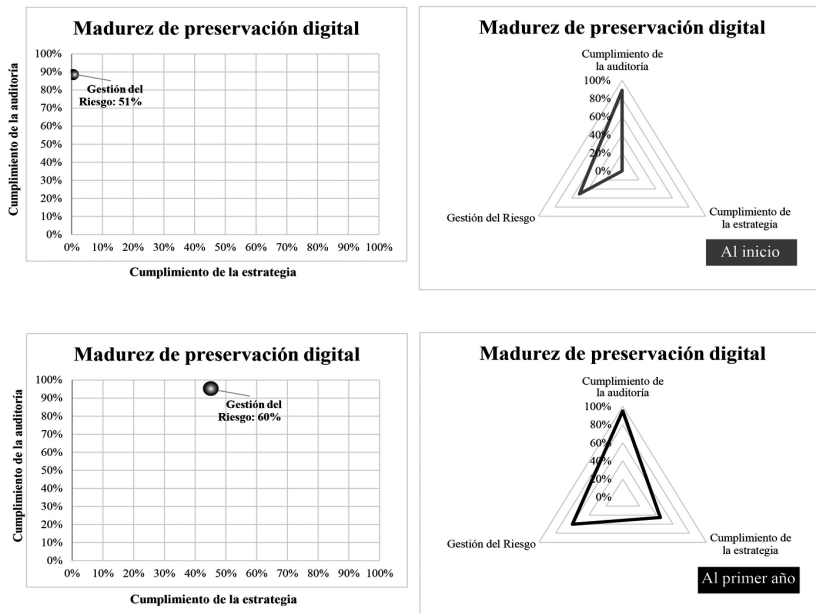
Madurez de preservación digital

Cumplimiento de la auditoría

100%
90%
80%
70%
60%
50%
40%
30%
20%
10%
0%

Gestión del Riesgo: 51%

0% 10% 20% 30% 40% 50% 60% 70% 80% 90% 100%

Cumplimiento de la estrategia

Madurez de preservación digital

Cumplimiento de la auditoría

100%
80%
60%
40%
20%
0%

Gestión del Riesgo

Cumplimiento de la estrategia

Al inicio

Madurez de preservación digital

Cumplimiento de la auditoría

100%
90%
80%
70%
60%
50%
40%
30%
20%
10%
0%

Gestión del Riesgo: 60%

0% 10% 20% 30% 40% 50% 60% 70% 80% 90% 100%

Cumplimiento de la estrategia

Madurez de preservación digital

Cumplimiento de la auditoría

100%
80%
60%
40%
20%
0%

Gestión del Riesgo

Cumplimiento de la estrategia

Al primer año